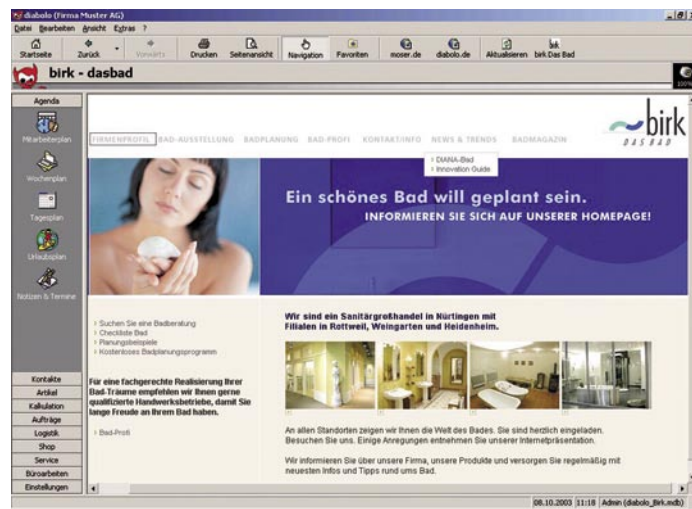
diabolo (Firma Muster AG)

Datei Bearbeiten Ansicht Extras ?

Startseite Zurück Vorwärts Drucken Seitenansicht Navigation Favoriten moser.de diabolo.de Aktualisieren birk Das Bad

birk - dasbad

Agenda

Mitarbeiterplan

Wochenplan

Tagesplan

Urlaubsplan

Notizen & Termine

Kontakte

Artikel

Kalkulation

Aufträge

Logistik

Shop

Service

Büroarbeiten

Einstellungen

FIRMENPROFIL BAD-AUSSTELLUNG BADPLANUNG BAD-PROFI KONTAKT/INFO NEWS & TRENDS BADMAGAZIN

birk DAS BAD

› DIANA-Bad
› Innovation Guide

Ein schönes Bad will geplant sein.

INFORMIEREN SIE SICH AUF UNSERER HOMEPAGE!

› Suchen Sie eine Badberatung
› Checkliste Bad
› Planungsbeispiele
› Kostenloses Badplanungsprogramm

Für eine fachgerechte Realisierung Ihrer Bad-Träume empfehlen wir Ihnen gerne qualifizierte Handwerksbetriebe, damit Sie lange Freude an Ihrem Bad haben.

› Bad-Profi

Wir sind ein Sanitärgroßhandel in Nürtingen mit Filialen in Rottweil, Weingarten und Heidenheim.

An allen Standorten zeigen wir Ihnen die Welt des Bades. Sie sind herzlich eingeladen. Besuchen Sie uns. Einige Anregungen entnehmen Sie unserer Internetpräsentation.

Wir informieren Sie über unsere Firma, unsere Produkte und versorgen Sie regelmäßig mit neuesten Infos und Tipps rund ums Bad.

08.10.2003 11:18 Admin (diabolo_Birk.mdb)